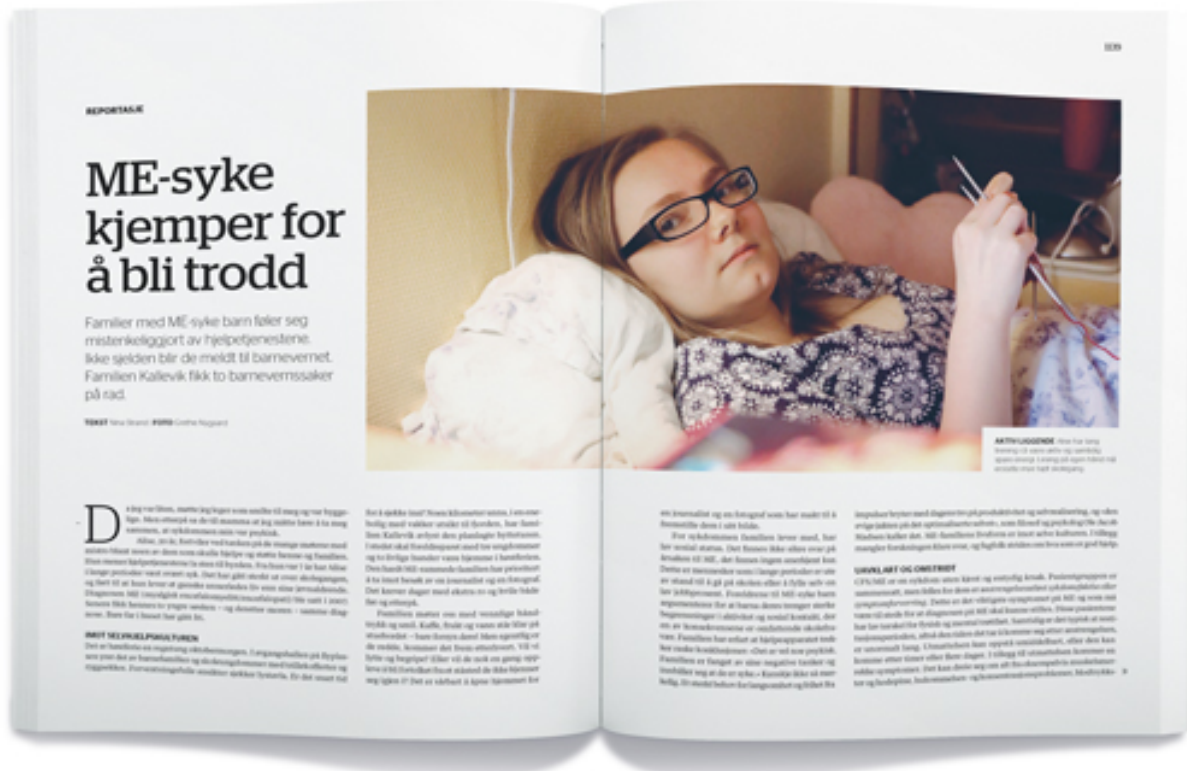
109

REPORTASJE

ME-syke kjemper for å bli trodd

Familier med ME-syke barn føler seg mistenkeliggjort av hjelpetjenestene. Ikke sjelden blir de meldt til barnevernet. Familien Kallevik fikk to barnevernssaker på rad.

TEKST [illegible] FOTO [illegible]

AKTIV LIGGENDE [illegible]

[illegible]

IMOT SELVHJELPSKULTUREN

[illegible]

UAVKLART OG OMSTRIDT

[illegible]